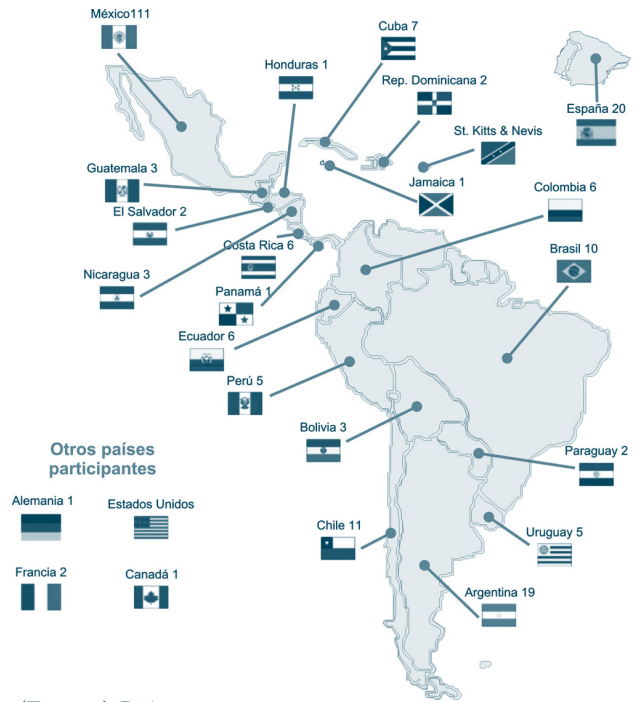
México111

Cuba 7

Honduras 1

Rep. Dominicana 2

España 20

St. Kitts & Nevis

Guatemala 3

Jamaica 1

El Salvador 2

Colombia 6

Costa Rica 6

Nicaragua 3

Brasil 10

Panamá 1

Ecuador 6

Perú 5

Bolivia 3

Otros países participantes

Paraguay 2

Alemania 1

Estados Unidos

Chile 11

Uruguay 5

Francia 2

Canadá 1

Argentina 19

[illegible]